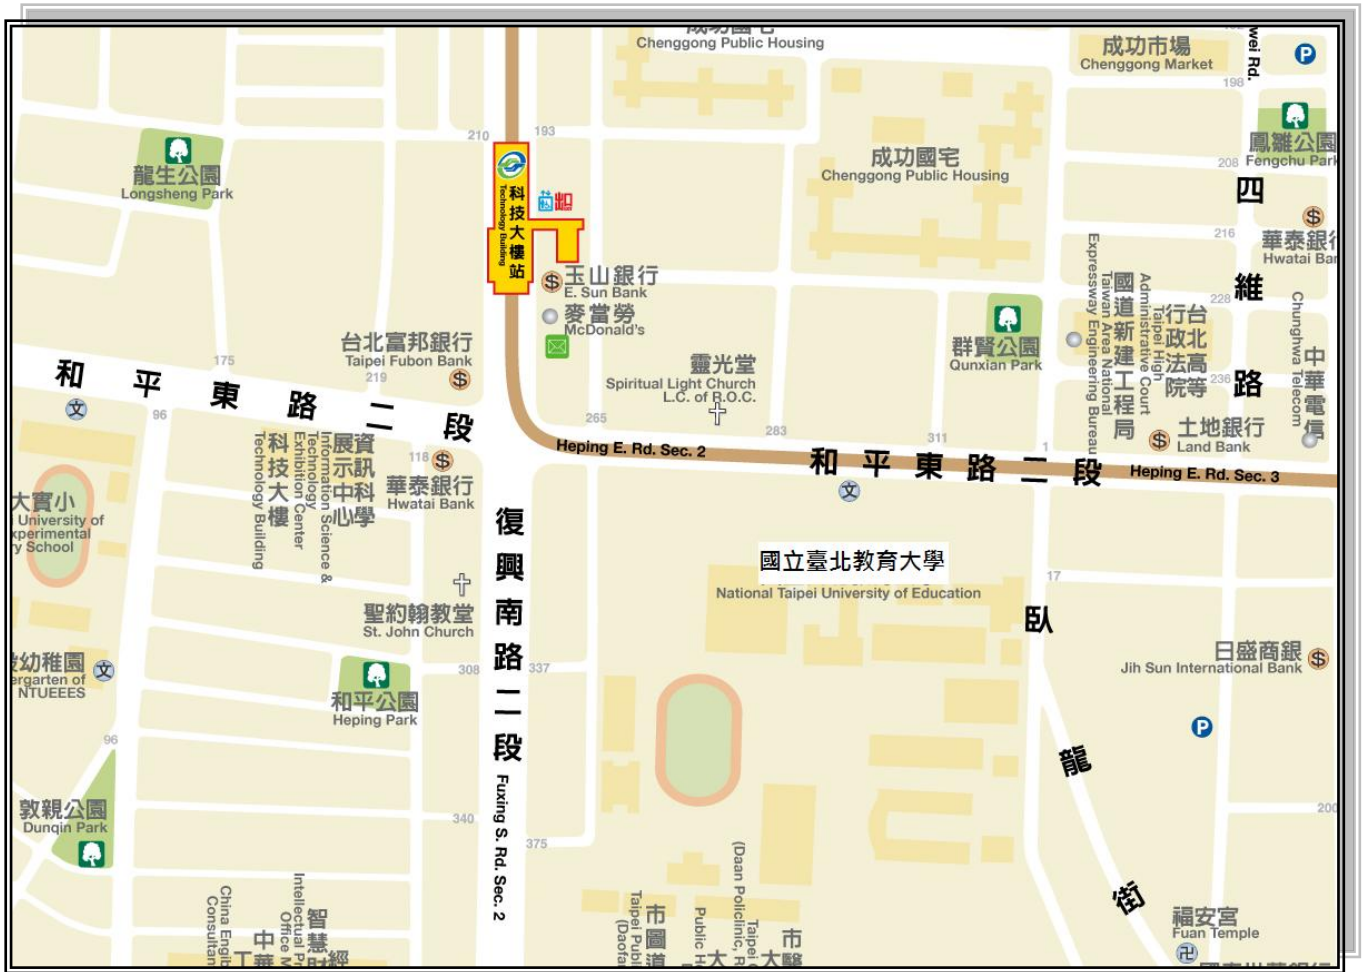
Chenggong Public Housing
成功市場
Chenggong Market
wei Rd.
198
210
193
龍生公園
Longsheng Park
科技大樓站
Technology Building
成功國宅
Chenggong Public Housing
鳳雛公園
Fengchu Park
208
四
216
華泰銀行
Hwatai Bank
玉山銀行
E. Sun Bank
228
維
麥當勞
McDonald's
行台
政北
法高
院等
Administrative Court
Taipei High
國道新建工程局
Taiwan Area National
Expressway Engineering Bureau
群賢公園
Qunxian Park
台北富邦銀行
Taipei Fubon Bank
中華電信
Chunghwa Telecom
175
219
靈光堂
Spiritual Light Church
L.C. of R.O.C.
路
236
和
平
東
路
二
段
96
265
283
311
土地銀行
Land Bank
1
Heping E. Rd. Sec. 2
和 平 東 路 二 段
Heping E. Rd. Sec. 3
科技大樓
Technology Building
展資
示訊
中科
心學
Information Science &
Technology
Exhibition Center
118
華泰銀行
Hwatai Bank
大實小
University of
xperimental
y School
復
興
南
路
二
段
國立臺北教育大學
National Taipei University of Education
17
臥
聖約翰教堂
St. John Church
幼稚園
ergarten of
NTUEEES
日盛商銀
Jih Sun International Bank
和平公園
Heping Park
308
337
96
龍
敦親公園
Dunqin Park
340
375
200
Fuxing S. Rd. Sec. 2
街
福安宮
Fuan Temple
China Engi
Consulta
中
Intellectual P
Office M
智
慧
經
Taipei Publ
(Daofa
市
圖
道
Public H
大
(Daan Policlinic, Ta
Taipei
市
大
醫